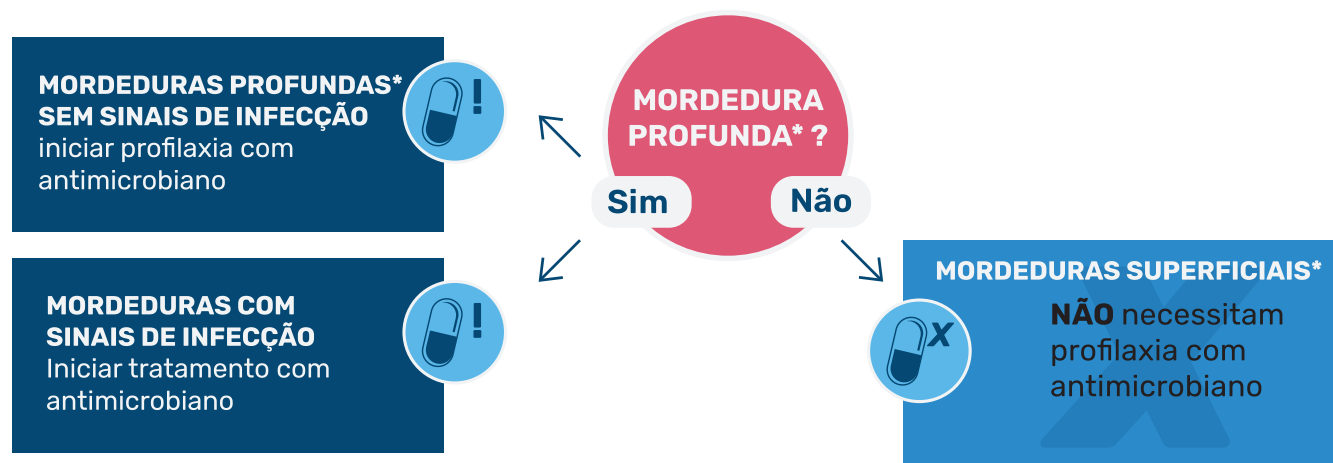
MORDEDURA PROFUNDA* ?

Sim

Não

MORDEDURAS PROFUNDAS* SEM SINAIS DE INFECÇÃO
iniciar profilaxia com antimicrobiano

!

MORDEDURAS COM SINAIS DE INFECÇÃO
Iniciar tratamento com antimicrobiano

!

MORDEDURAS SUPERFICIAIS*
NÃO necessitam profilaxia com antimicrobiano

X